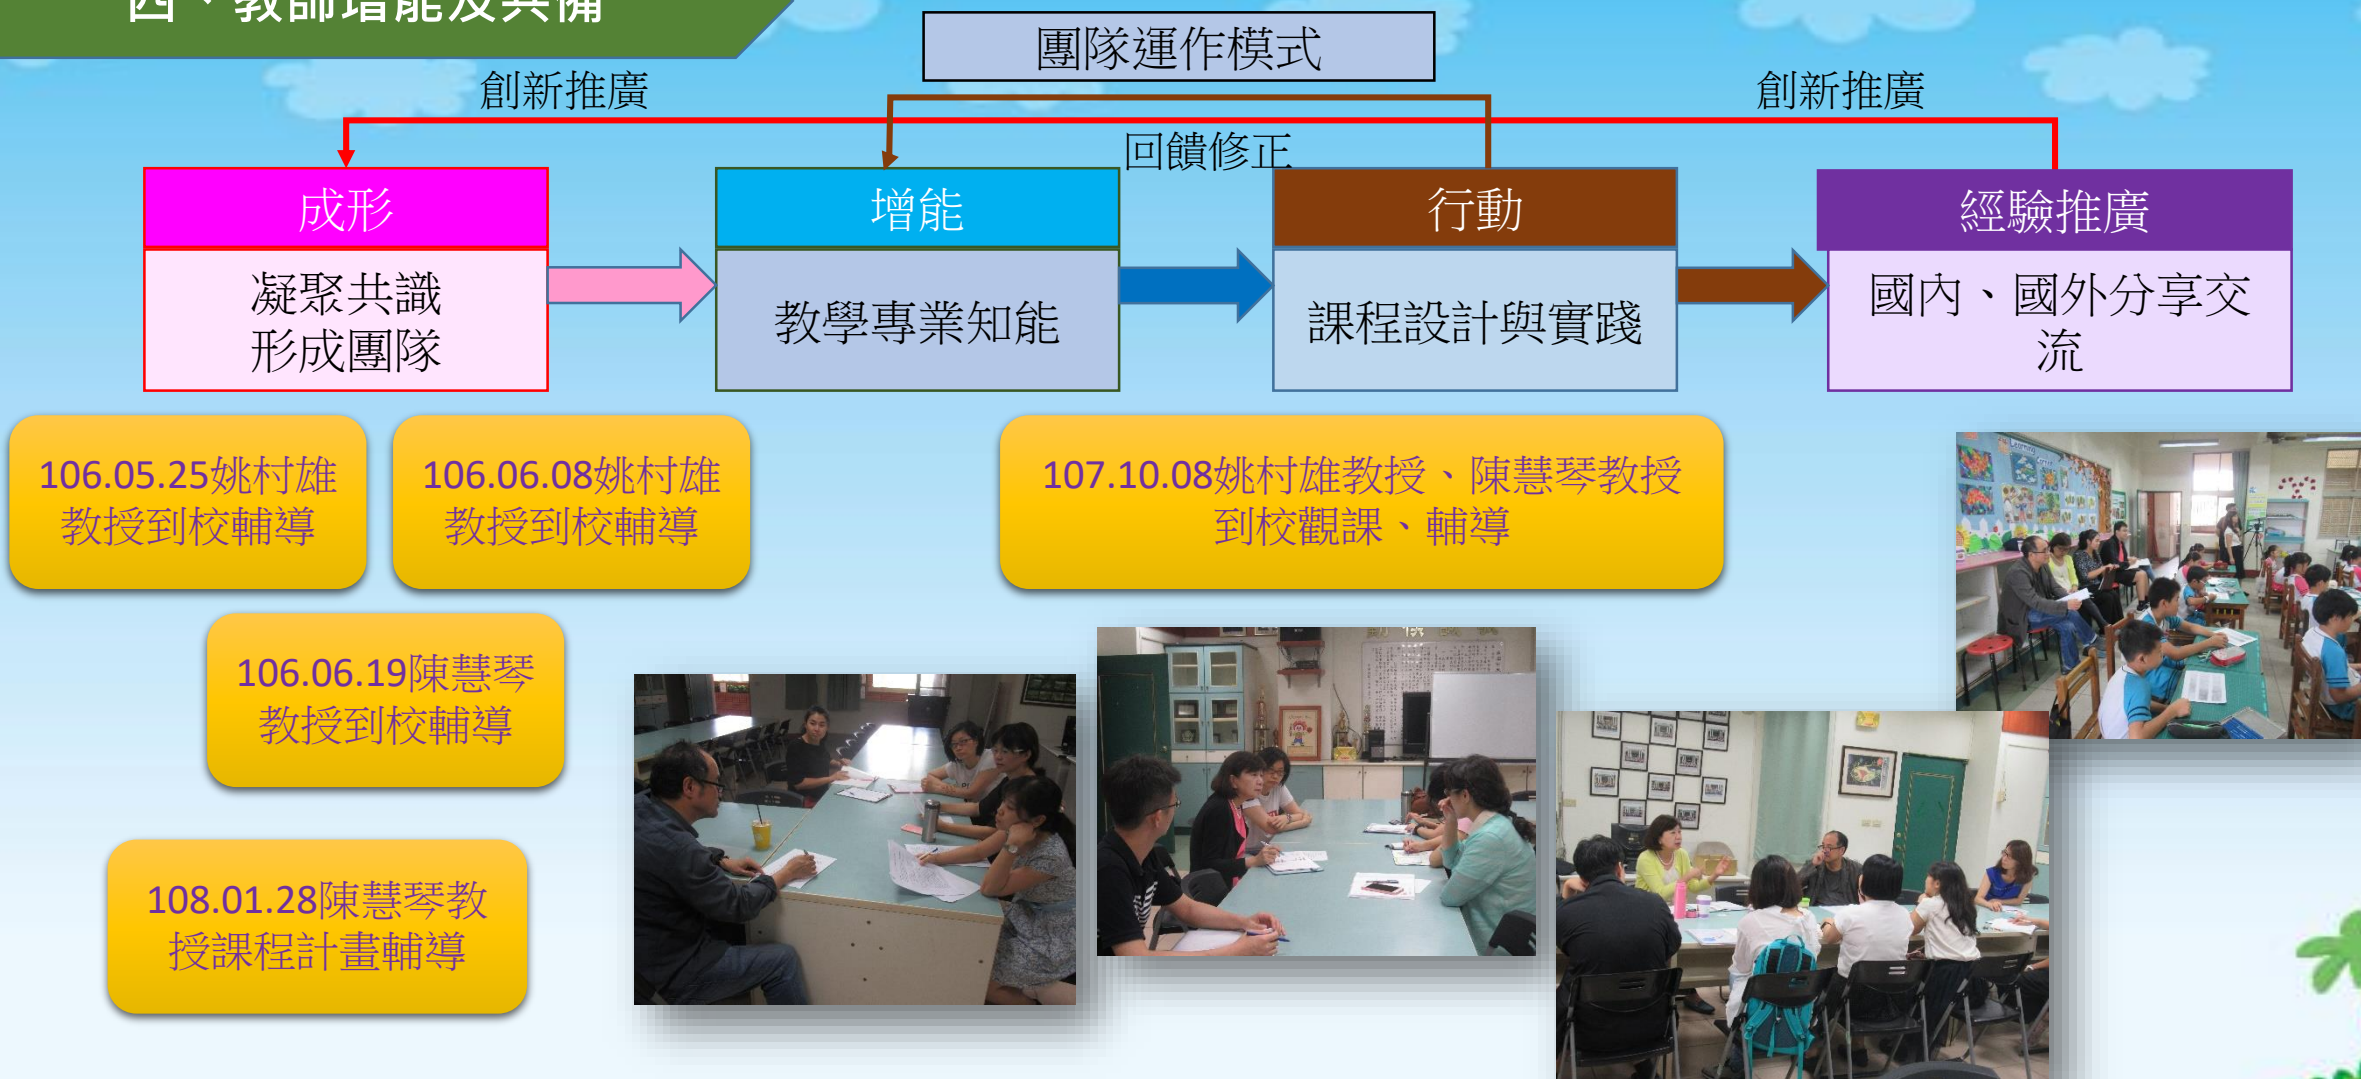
四、教師增能及共備

團隊運作模式

創新推廣

創新推廣

回饋修正

成形

凝聚共識
形成團隊

增能

教學專業知能

行動

課程設計與實踐

經驗推廣

國內、國外分享交流

106.05.25姚村雄教授到校輔導

106.06.08姚村雄教授到校輔導

107.10.08姚村雄教授、陳慧琴教授到校觀課、輔導

106.06.19陳慧琴教授到校輔導

108.01.28陳慧琴教授課程計畫輔導